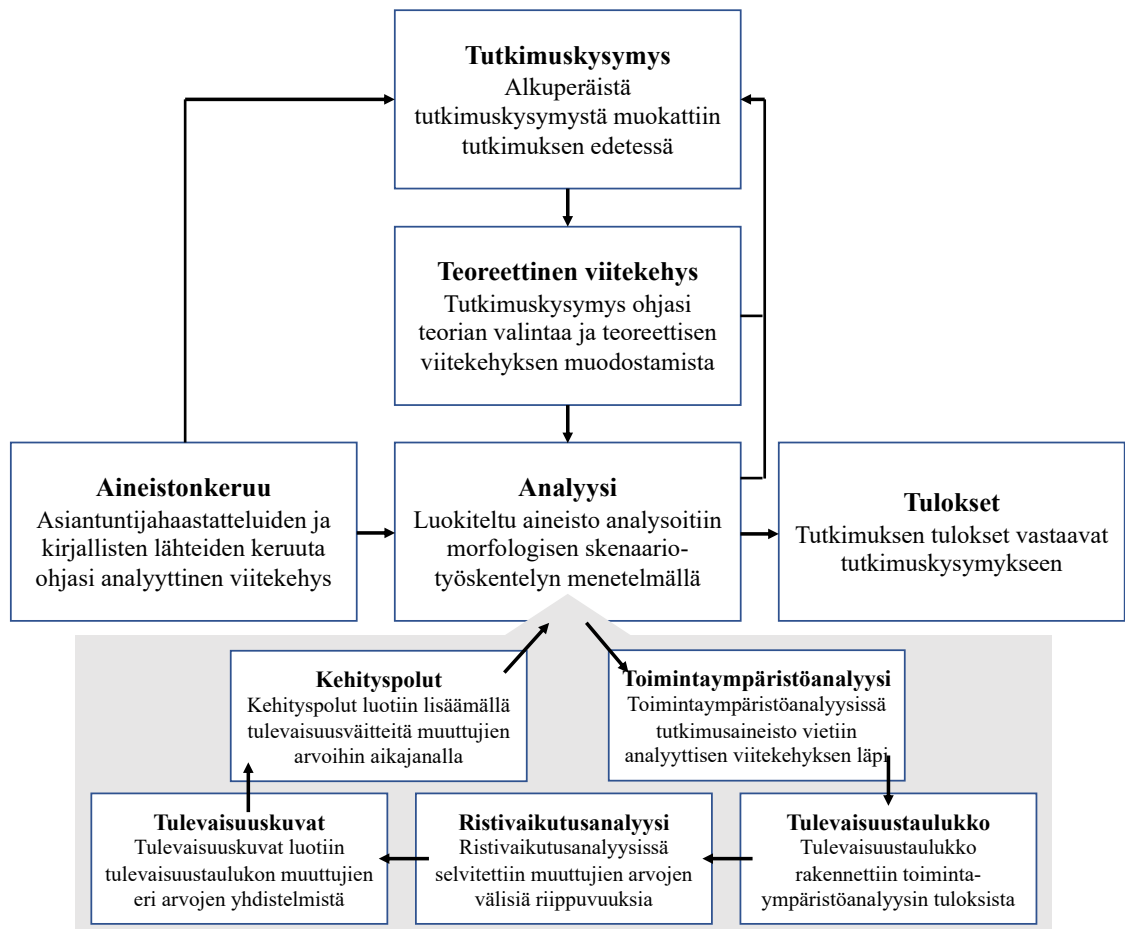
**Tutkimuskysymys**
Alkuperäistä tutkimuskysymystä muokattiin tutkimuksen edetessä

**Teoreettinen viitekehys**
Tutkimuskysymys ohjasi teorian valintaa ja teoreettisen viitekehyksen muodostamista

**Aineistonkeruu**
Asiantuntijahaastatteluiden ja kirjallisten lähteiden keruuta ohjasi analyyttinen viitekehys

**Analyysi**
Luokiteltu aineisto analysoitiin morfologisen skenaario-työskentelyn menetelmällä

**Tulokset**
Tutkimuksen tulokset vastaavat tutkimuskysymykseen

**Kehityspolut**
Kehityspolut luotiin lisäämällä tulevaisuusväitteitä muuttujien arvoihin aikajanalla

**Toimintaympäristöanalyysi**
Toimintaympäristöanalyysissä tutkimusaineisto vietiin analyyttisen viitekehyksen läpi

**Tulevaisuuskuvat**
Tulevaisuuskuvat luotiin tulevaisuustaulukon muuttujien eri arvojen yhdistelmistä

**Ristivaikutusanalyysi**
Ristivaikutusanalyysissä selvitettiin muuttujien arvojen välisiä riippuvuuksia

**Tulevaisuustaulukko**
Tulevaisuustaulukko rakennettiin toiminta-ympäristöanalyysin tuloksista